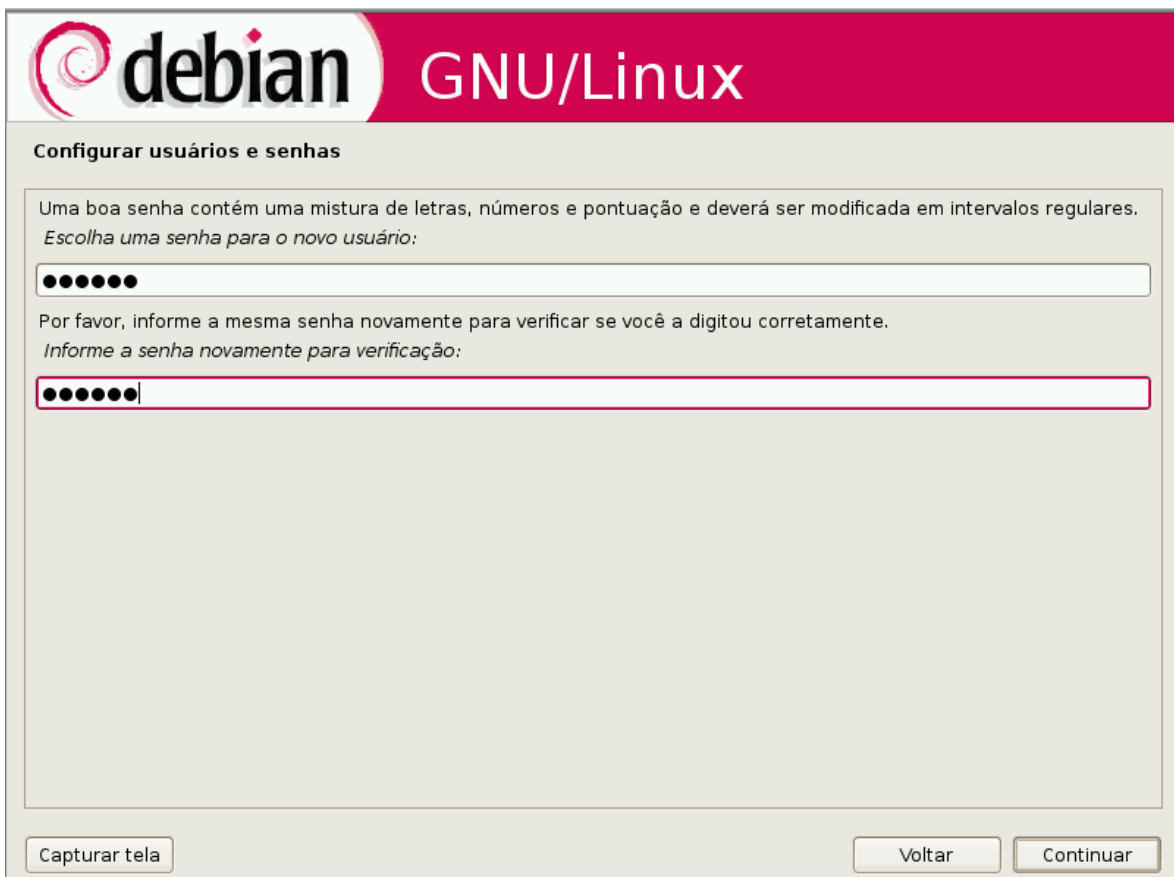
debian GNU/Linux

Configurar usuários e senhas

Uma boa senha contém uma mistura de letras, números e pontuação e deverá ser modificada em intervalos regulares.
Escolha uma senha para o novo usuário:

●●●●●●

Por favor, informe a mesma senha novamente para verificar se você a digitou corretamente.
Informe a senha novamente para verificação:

●●●●●●

Capturar tela

Voltar

Continuar